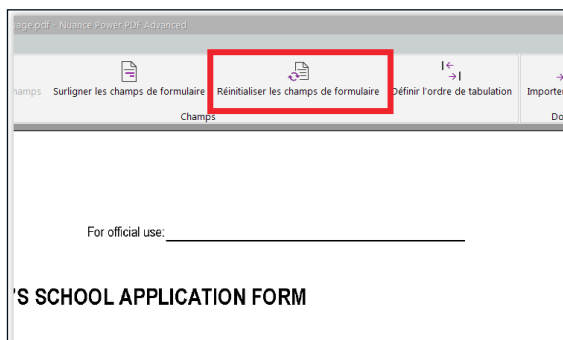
age.pdf - Nuance Power PDF Advanced

hamps Surligner les champs de formulaire Réinitialiser les champs de formulaire Définir l'ordre de tabulation Importer

Champs

Do

For official use:

'S SCHOOL APPLICATION FORM